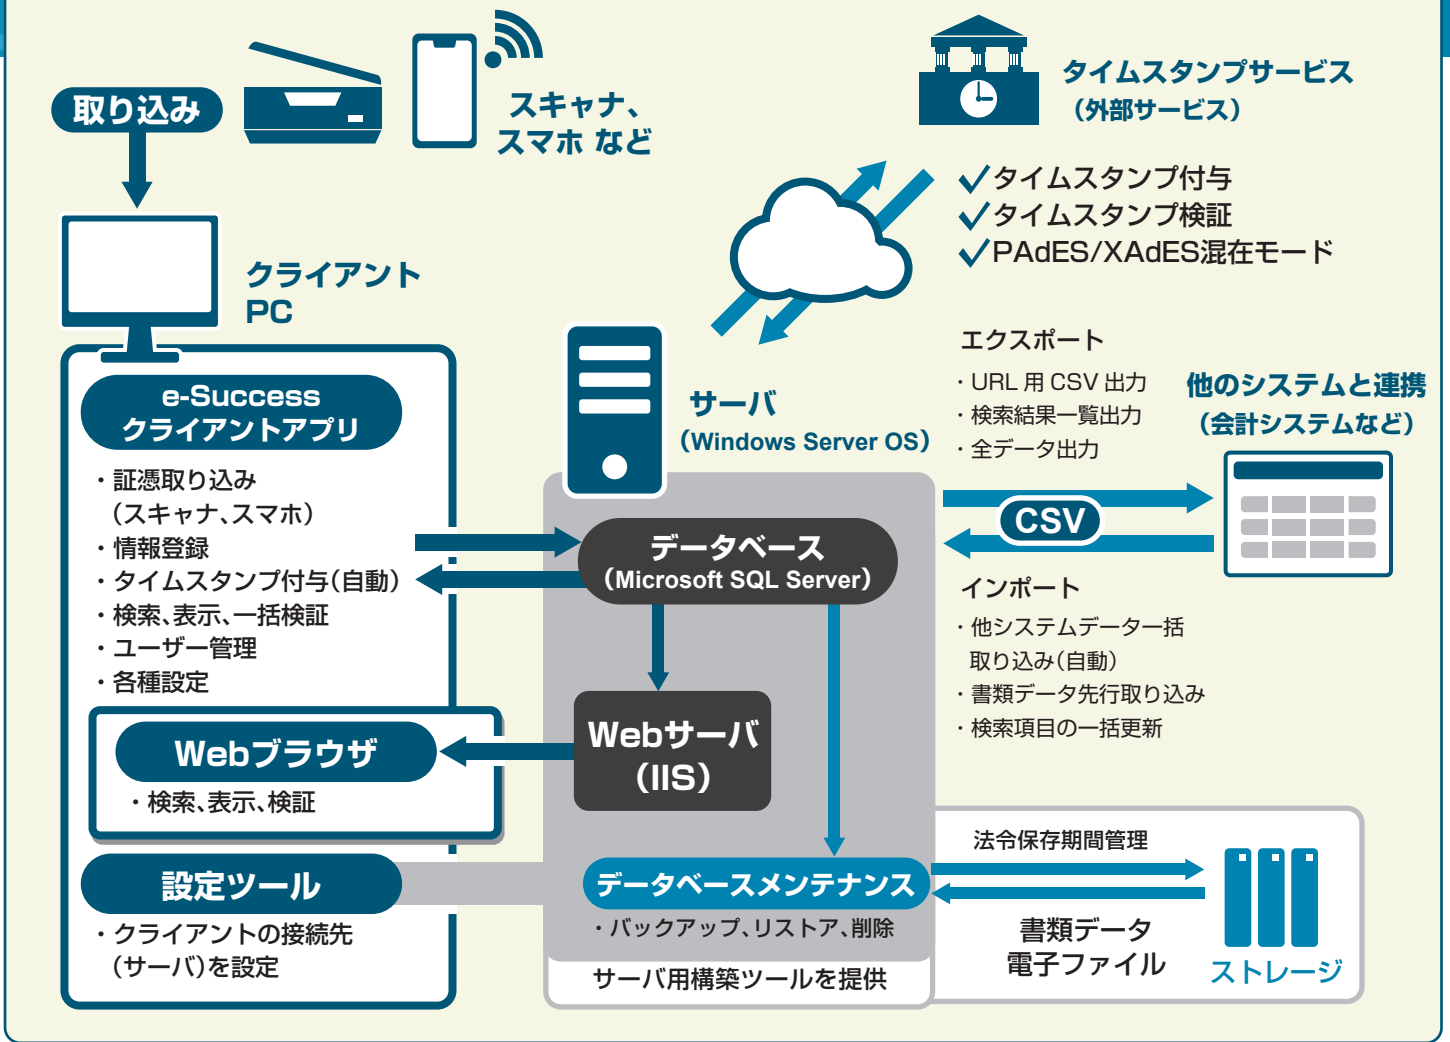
取り込み

スキャナ、
スマホ など

タイムスタンプサービス
（外部サービス）

✓タイムスタンプ付与
✓タイムスタンプ検証
✓PAdES/XAdES混在モード

クライアント
PC

e-Success
クライアントアプリ

・証憑取り込み
（スキャナ、スマホ）
・情報登録
・タイムスタンプ付与（自動）
・検索、表示、一括検証
・ユーザー管理
・各種設定

サーバ
（Windows Server OS）

エクスポート
・URL 用 CSV 出力
・検索結果一覧出力
・全データ出力

他のシステムと連携
（会計システムなど）

CSV

データベース
（Microsoft SQL Server）

インポート
・他システムデータ一括取り込み（自動）
・書類データ先行取り込み
・検索項目の一括更新

Webブラウザ
・検索、表示、検証

Webサーバ
（IIS）

設定ツール
・クライアントの接続先
（サーバ）を設定

データベースメンテナンス
・バックアップ、リストア、削除

サーバ用構築ツールを提供

法令保存期間管理

書類データ
電子ファイル

ストレージ